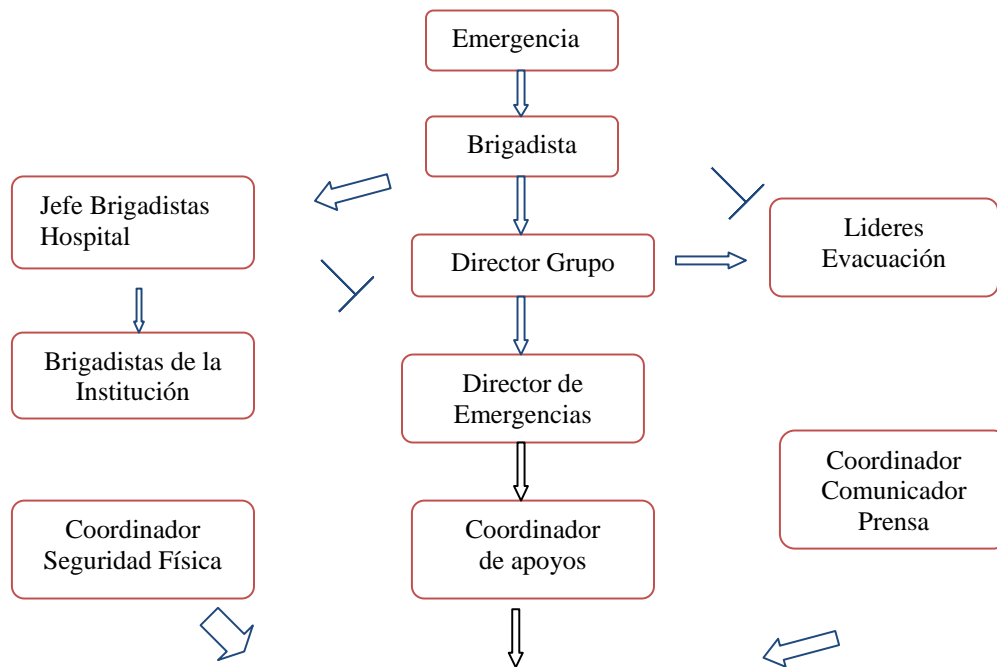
Emergencia

Brigadista

Jefe Brigadistas Hospital

Director Grupo

Lideres Evacuación

Brigadistas de la Institución

Director de Emergencias

Coordinador Comunicador Prensa

Coordinador Seguridad Física

Coordinador de apoyos